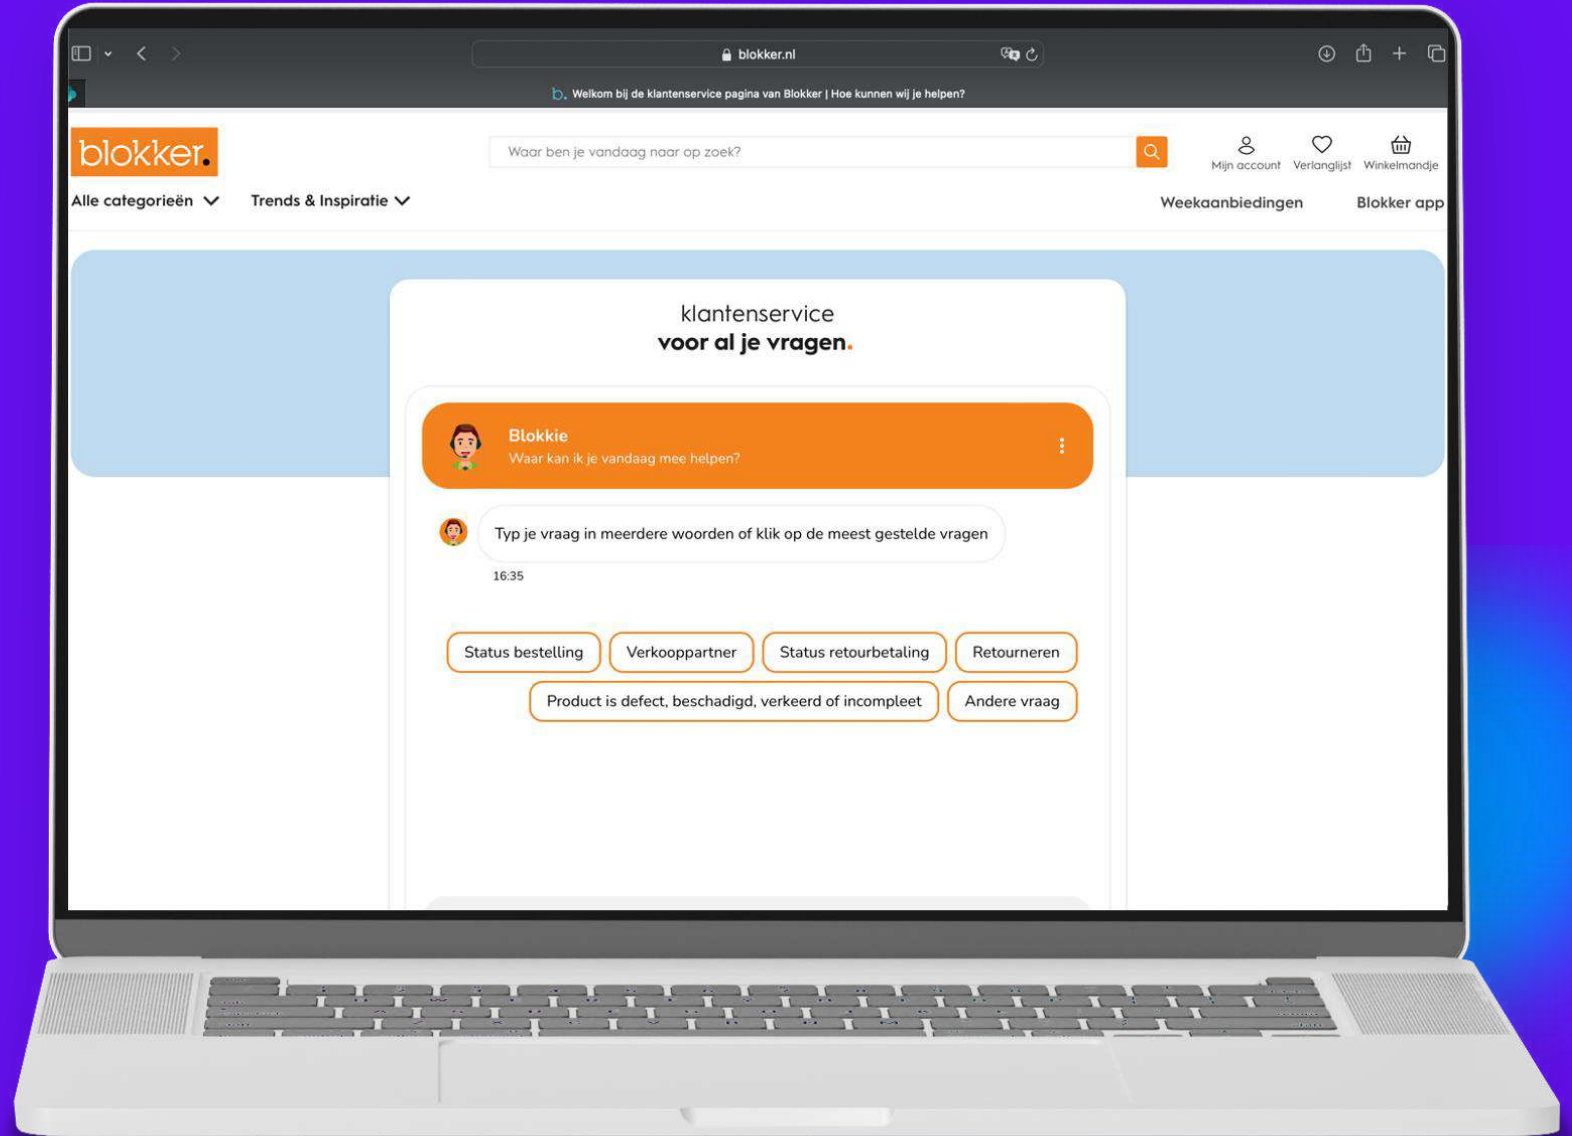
blokker.nl

b. Welkom bij de klantenservice pagina van Blokker | Hoe kunnen wij je helpen?

blokker.

Waar ben je vandaag naar op zoek?

Mijn account Verlanglijst Winkelmandje

Alle categorieën Trends & Inspiratie Weekaanbiedingen Blokker app

klantenservice
voor al je vragen.

Blokkie
Waar kan ik je vandaag mee helpen?

Typ je vraag in meerdere woorden of klik op de meest gestelde vragen

16:35

Status bestelling Verkooppartner Status retourbetaling Retourneren
Product is defect, beschadigd, verkeerd of incompleet Andere vraag